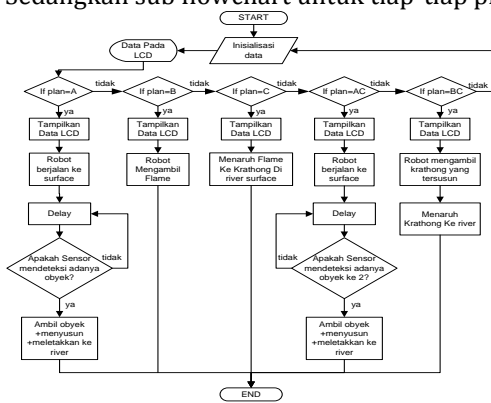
Sedangkan sub flowchart untuk tiap-tiap p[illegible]

START

Data Pada LCD

Inisialisasi data

If plan=A

tidak

If plan=B

tidak

If plan=C

tidak

If plan=AC

tidak

If plan=BC

tidak

ya

ya

ya

ya

ya

Tampilkan Data LCD

Tampilkan Data LCD

Tampilkan Data LCD

Tampilkan Data LCD

Tampilkan Data LCD

Robot berjalan ke surface

Robot Mengambil Flame

Menaruh Flame Ke Krathong Di river surface

Robot berjalan ke surface

Robot mengambil krathong yang tersusun

Delay

Delay

Menaruh Krathong Ke river

Apakah Sensor mendeteksi adanya obyek?

tidak

tidak

Apakah Sensor mendeteksi adanya obyek ke 2?

ya

ya

Ambil obyek +menyusun +meletakkan ke river

Ambil obyek +menyusun +meletakkan ke river

END